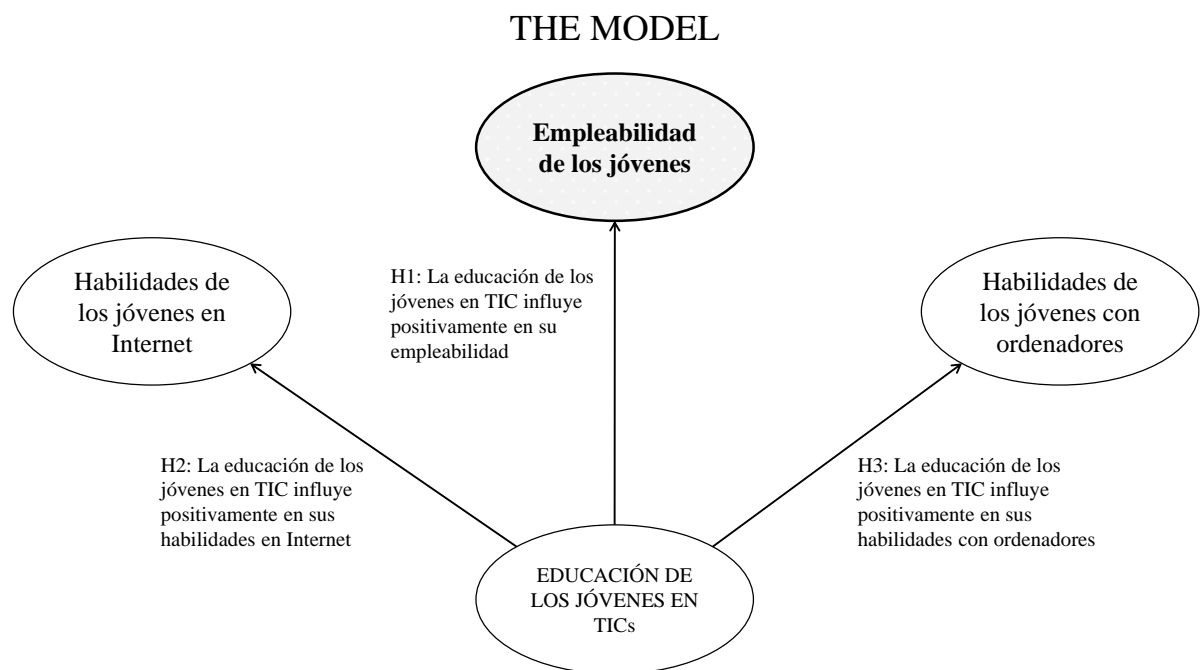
THE MODEL

Empleabilidad de los jóvenes

Habilidades de los jóvenes en Internet

H1: La educación de los jóvenes en TIC influye positivamente en su empleabilidad

Habilidades de los jóvenes con ordenadores

H2: La educación de los jóvenes en TIC influye positivamente en sus habilidades en Internet

H3: La educación de los jóvenes en TIC influye positivamente en sus habilidades con ordenadores

EDUCACIÓN DE LOS JÓVENES EN TICs